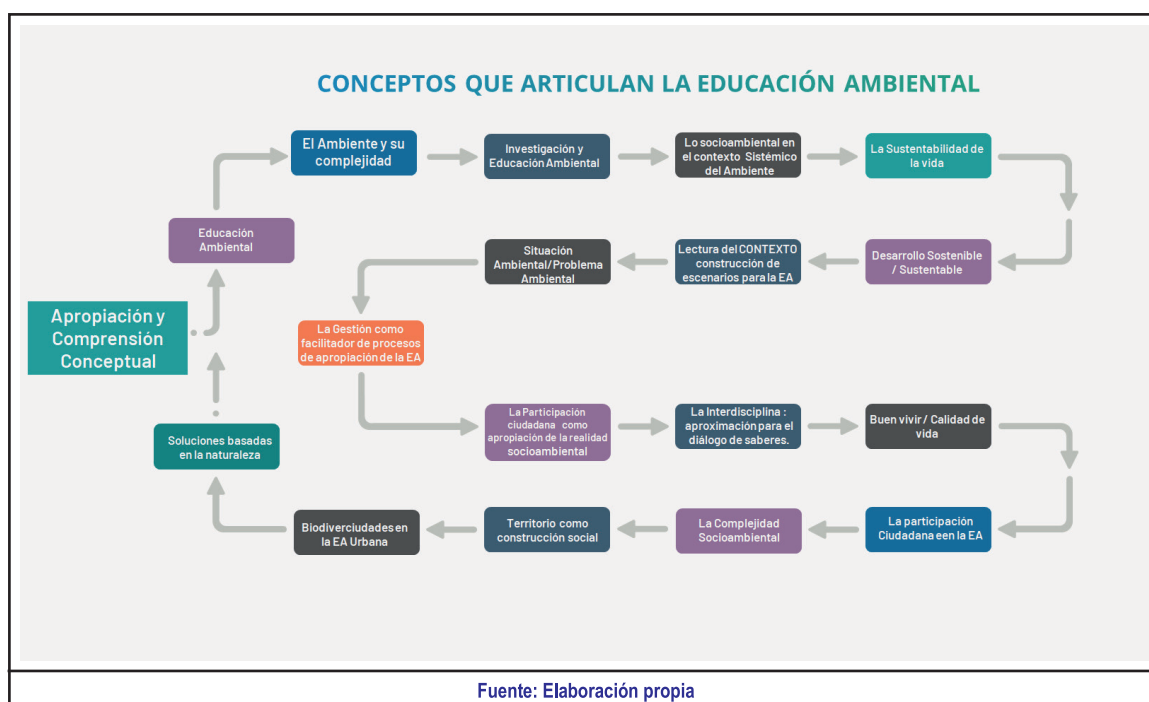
CONCEPTOS QUE ARTICULAN LA EDUCACIÓN AMBIENTAL

Apropiación y Comprensión Conceptual

Educación Ambiental

El Ambiente y su complejidad

Investigación y Educación Ambiental

Lo socioambiental en el contexto Sistémico del Ambiente

La Sustentabilidad de la vida

Desarrollo Sostenible / Sustentable

Lectura del CONTEXTO construcción de escenarios para la EA

Situación Ambiental/Problema Ambiental

La Gestión como facilitador de procesos de apropiación de la EA

La Participación ciudadana como apropiación de la realidad socioambiental

La Interdisciplina : aproximación para el diálogo de saberes.

Buen vivir / Calidad de vida

La participación Ciudadana een la EA

La Complejidad Socioambiental

Territorio como construcción social

Biodiverciudades en la EA Urbana

Soluciones basadas en la naturaleza

Fuente: Elaboración propia